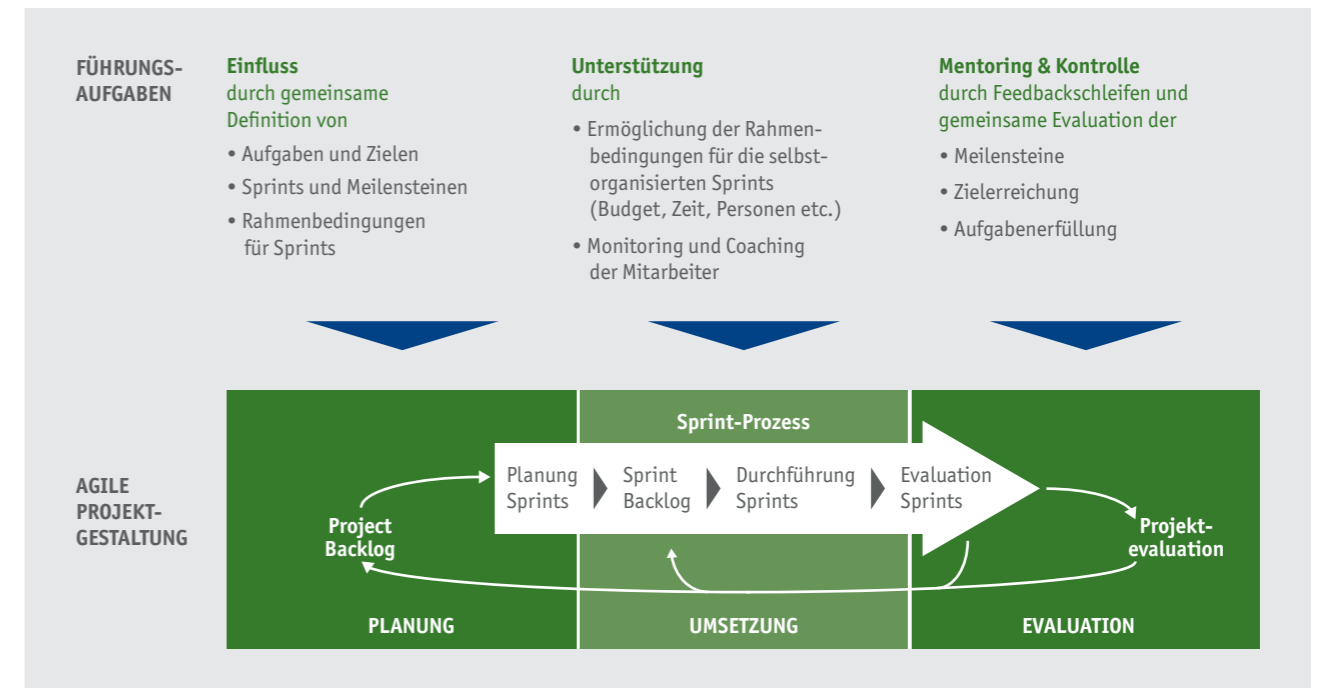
FÜHRUNGS-AUFGABEN

Einfluss
durch gemeinsame Definition von
• Aufgaben und Zielen
• Sprints und Meilensteinen
• Rahmenbedingungen für Sprints

Unterstützung
durch
• Ermöglichung der Rahmenbedingungen für die selbstorganisierten Sprints (Budget, Zeit, Personen etc.)
• Monitoring und Coaching der Mitarbeiter

Mentoring & Kontrolle
durch Feedbackschleifen und gemeinsame Evaluation der
• Meilensteine
• Zielerreichung
• Aufgabenerfüllung

AGILE PROJEKT-GESTALTUNG

Sprint-Prozess

Project Backlog

Planung Sprints

Sprint Backlog

Durchführung Sprints

Evaluation Sprints

Projekt-evaluation

PLANUNG

UMSETZUNG

EVALUATION